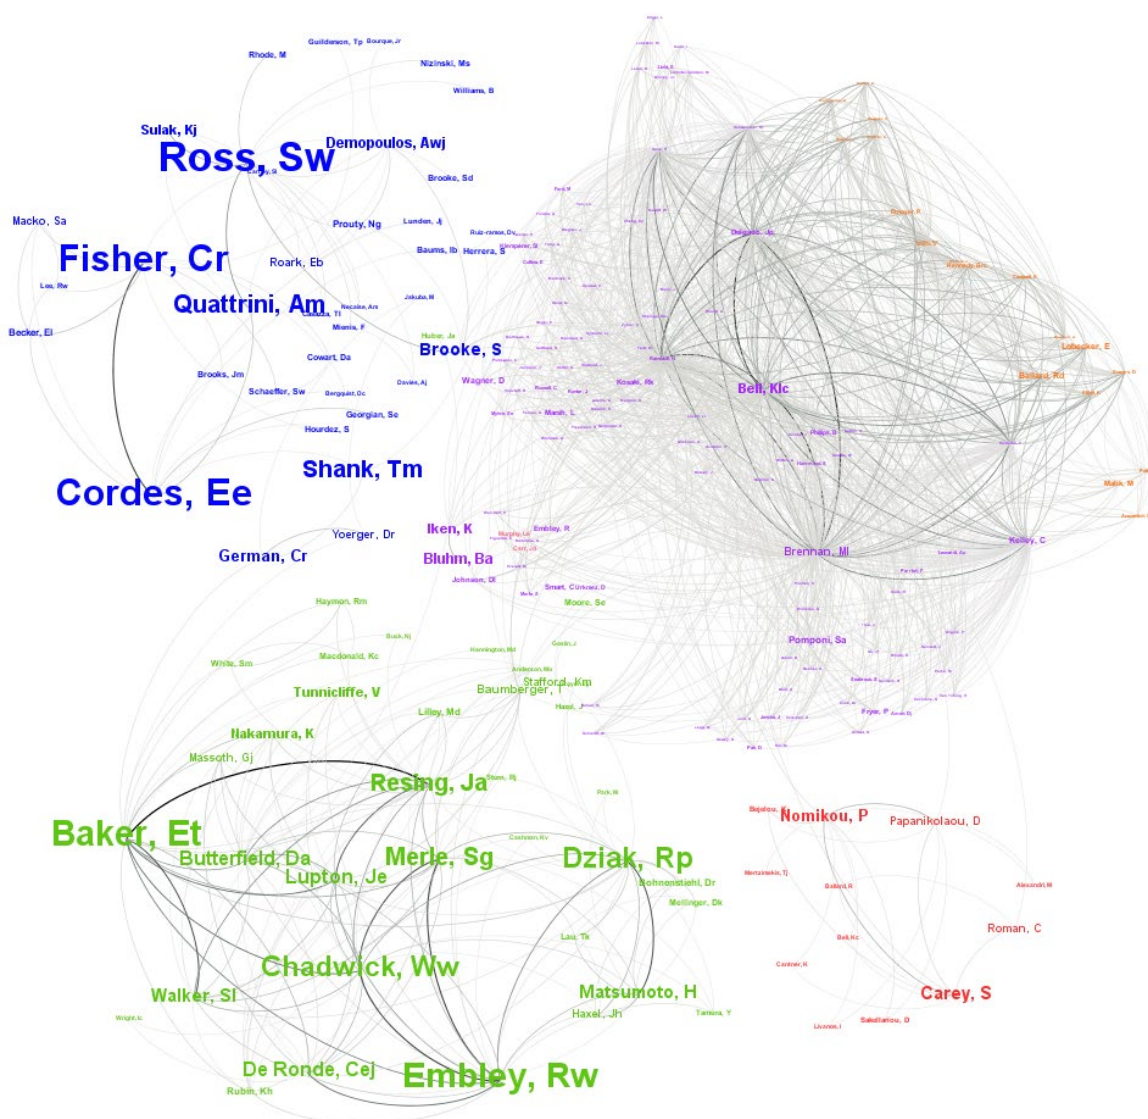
Rhode, M
Gulderson, Tp
Bourque, Jr
Nizinski, Ms
Williams, B
Sulak, Kj
Ross, Sw
Demopoulos, Awj
Brooke, Sd
Macko, Sa
Fisher, Cr
Prouty, Ng
Lunden, Jj
Roark, Eb
Baums, Ib
Herrera, S
Quattrini, Am
Jakuba, M
Becker, El
Mienis, F
Brooke, S
Cowart, Da
Brooks, Jm
Schaeffer, Sw
Davies, Aj
Wagner, D
Georgian, Se
Hourdez, S
Shank, Tm
Cordes, Ee
Iken, K
Yoerger, Dr
German, Cr
Bluhm, Ba
Johnson, Dl
Embley, R
Smart, C
Moore, Se
Bell, Klc
Kosaki, Rk
Marsh, L
Brennan, Ml
Kelley, C
Lobecker, E
Ballard, Rd
Malik, M
Pomponi, Sa
Fryer, P
Haymon, Rm
White, Sm
Macdonald, Kc
Tunnicliffe, V
Stafford, Km
Baumberger, T
Lilley, Md
Nakamura, K
Massoth, Gj
Resing, Ja
Baker, Et
Butterfield, Da
Lupton, Je
Merle, Sg
Dziak, Rp
Bohnenstiehl, Dr
Mellinger, Dk
Nomikou, P
Papanikolaou, D
Chadwick, Ww
Walker, Sl
Matsumoto, H
Haxel, Jh
Roman, C
Carey, S
De Ronde, Cej
Embley, Rw
Rubin, Kh
Sakellariou, D